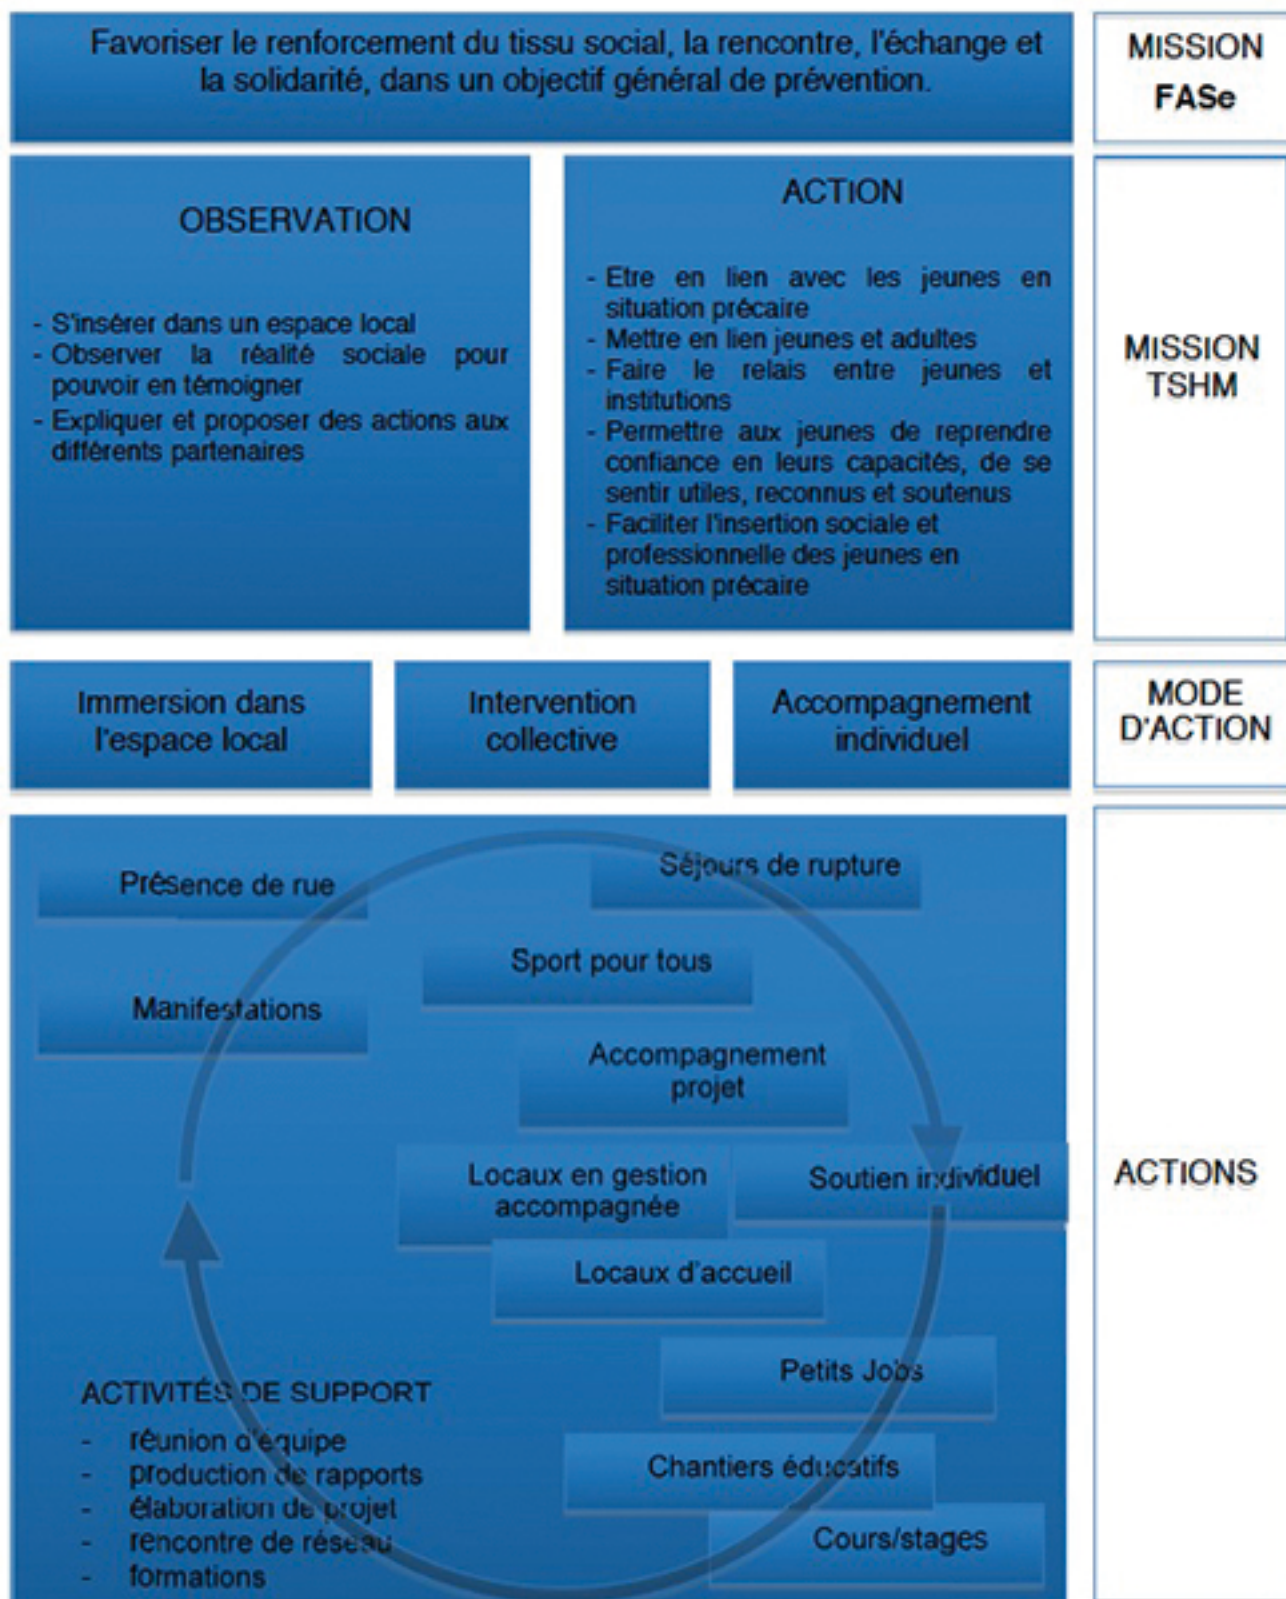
Favoriser le renforcement du tissu social, la rencontre, l'échange et la solidarité, dans un objectif général de prévention.

MISSION FASe

OBSERVATION

- S'insérer dans un espace local
- Observer la réalité sociale pour pouvoir en témoigner
- Expliquer et proposer des actions aux différents partenaires

ACTION

- Etre en lien avec les jeunes en situation précaire
- Mettre en lien jeunes et adultes
- Faire le relais entre jeunes et institutions
- Permettre aux jeunes de reprendre confiance en leurs capacités, de se sentir utiles, reconnus et soutenus
- Faciliter l'insertion sociale et professionnelle des jeunes en situation précaire

MISSION TSHM

Immersion dans l'espace local

Intervention collective

Accompagnement individuel

MODE D'ACTION

Présence de rue

Séjours de rupture

Sport pour tous

Manifestations

Accompagnement projet

Locaux en gestion accompagnée

Soutien individuel

Locaux d'accueil

Petits Jobs

ACTIVITÉS DE SUPPORT
- réunion d'équipe
- production de rapports
- élaboration de projet
- rencontre de réseau
- formations

Chantiers éducatifs

Cours/stages

ACTIONS